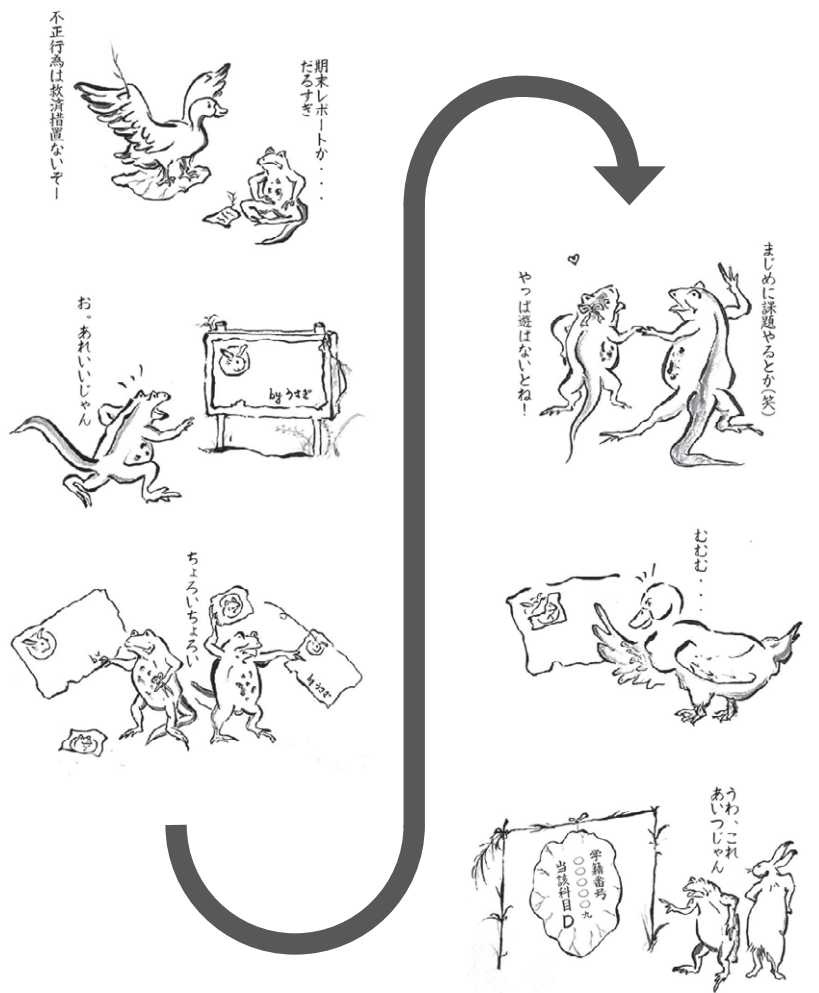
期末レポートか・・・
だるすぎ

不正行為は救済措置ないぞー

お。あれいいじゃん

by うさぎ

ちょろいちょろい

by うさぎ

まじめに課題やるとか(笑)

やっぱ遊ばないとね!

むむむ・・・

うわ、これ
あいつじゃん

学籍番号
〇〇〇〇〇九
当該科目D